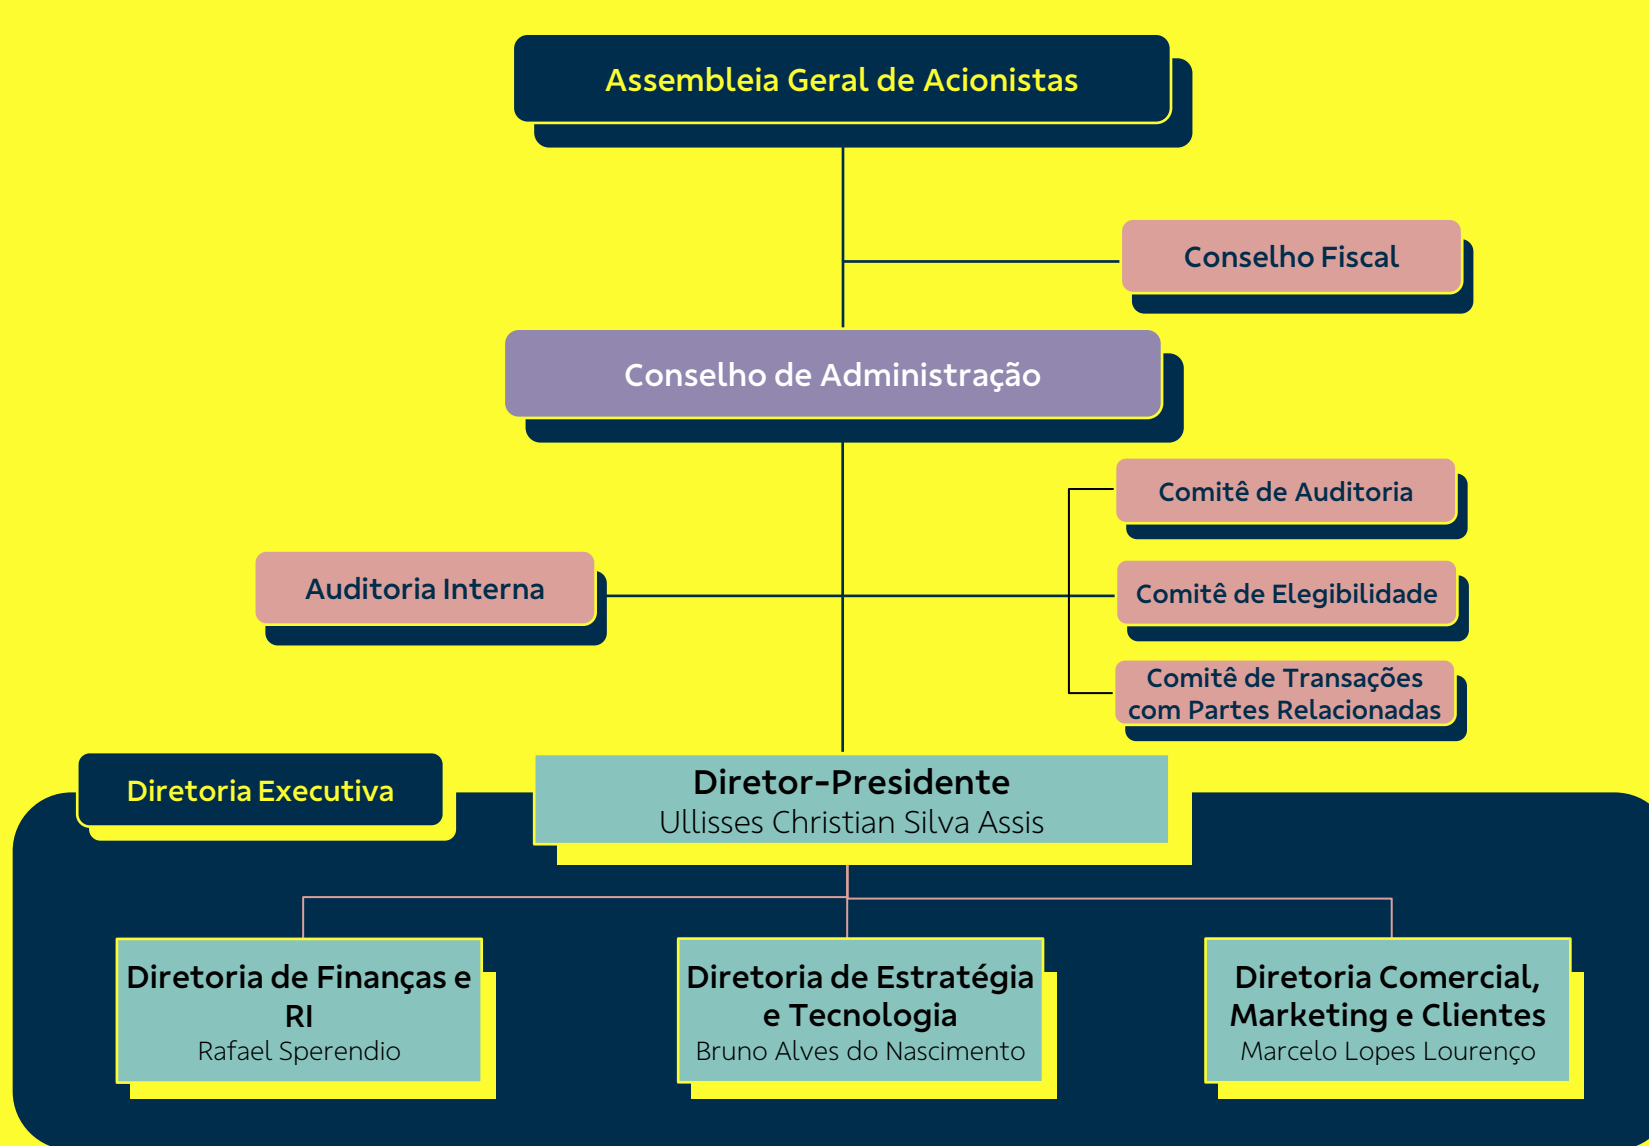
Assembleia Geral de Acionistas

Conselho Fiscal

Conselho de Administração

Comitê de Auditoria

Auditoria Interna

Comitê de Elegibilidade

Comitê de Transações com Partes Relacionadas

Diretoria Executiva

Diretor-Presidente
Ullisses Christian Silva Assis

Diretoria de Finanças e RI
Rafael Sperendio

Diretoria de Estratégia e Tecnologia
Bruno Alves do Nascimento

Diretoria Comercial, Marketing e Clientes
Marcelo Lopes Lourenço